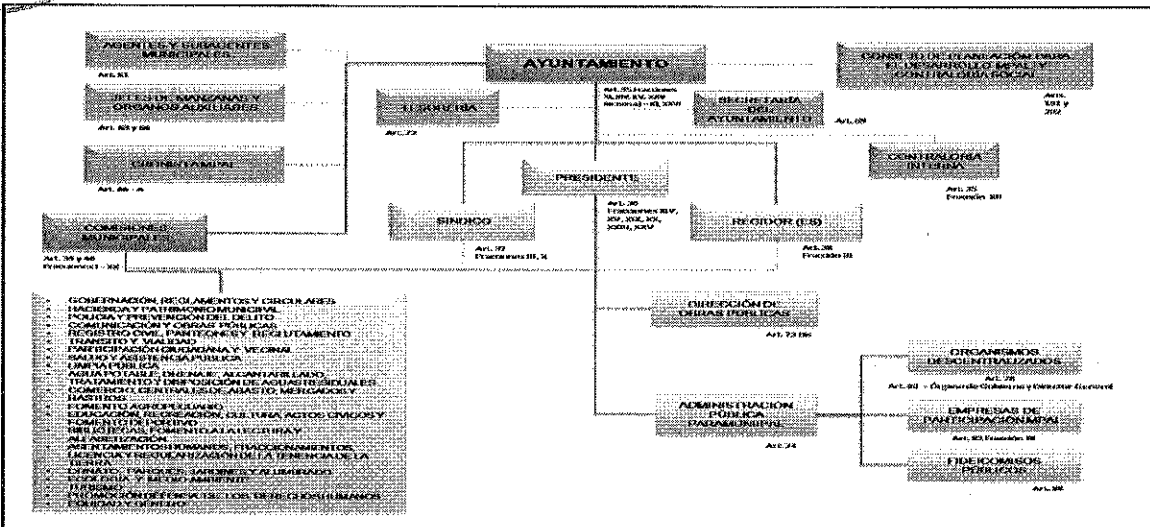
AGENTES Y SUBAGENTES MUNICIPALES

Art. 61

JEFES DE MANZANA Y ÓRGANOS AUXILIARES

Art. 62 y 66

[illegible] MUNICIPAL

Art. 66 - A

AYUNTAMIENTO

Art. 35 Fracciones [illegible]

TESORERÍA

Art. 72

SECRETARÍA DEL AYUNTAMIENTO

Art. 69

CONSEJO DE PLANEACIÓN PARA EL DESARROLLO MPAL Y CONTRALORÍA SOCIAL

Art. 191 y 202

CONTRALORÍA INTERNA

Art. 35 Fracción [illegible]

PRESIDENTE

Art. 36 Fracciones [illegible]

SINDICO

Art. 37 Fracciones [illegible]

REGIDOR (ES)

Art. 38 Fracción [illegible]

COMISIONES MUNICIPALES

Art. 39 y 40 Fracciones I - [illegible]

GOBERNACIÓN, REGLAMENTOS Y CIRCULARES
HACIENDA Y PATRIMONIO MUNICIPAL
POLICÍA Y PREVENCIÓN DEL DELITO
COMUNICACIÓN Y OBRAS PÚBLICAS
REGISTRO CIVIL, PANTEONES Y RECLUTAMIENTO
TRANSITO Y VIALIDAD
PARTICIPACIÓN CIUDADANA Y VECINAL
SALUD Y ASISTENCIA PÚBLICA
LIMPIA PÚBLICA
AGUA POTABLE, DRENAJE, ALCANTARILLADO, TRATAMIENTO Y DISPOSICIÓN DE AGUAS RESIDUALES
COMERCIO, CENTRALES DE ABASTO, MERCADOS Y RASTROS
FOMENTO AGROPECUARIO
EDUCACIÓN, RECREACIÓN, CULTURA, ACTOS CÍVICOS Y FOMENTO DEPORTIVO
BIBLIOTECAS, FOMENTO A LA LECTURA Y ALFABETIZACIÓN
ASENTAMIENTOS HUMANOS, FRACCIONAMIENTOS, LICENCIA Y REGULARIZACIÓN DE LA TENENCIA DE LA TIERRA
ORNATO, PARQUES, JARDINES Y ALUMBRADO
ECOLOGÍA Y MEDIO AMBIENTE
TURISMO
PROMOCIÓN Y DEFENSA DE LOS DERECHOS HUMANOS
EQUIDAD Y GÉNERO

DIRECCIÓN DE OBRAS PÚBLICAS

Art. 73 Bis

ADMINISTRACIÓN PÚBLICA PARAMUNICIPAL

Art. 74

ORGANISMOS DESCENTRALIZADOS

Art. 76

Art. 80 - Órgano de Gobierno y Director General

EMPRESAS DE PARTICIPACIÓN MPAL

Art. 80 Fracción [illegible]

FIDEICOMISOS PÚBLICOS

Art. 86